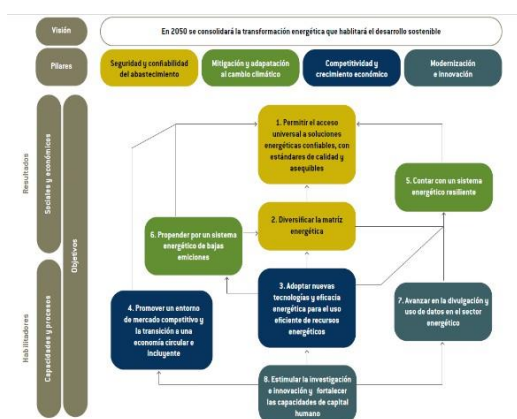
Visión

En 2050 se consolidará la transformación energética que habilitará el desarrollo sostenible

Pilares

Seguridad y confiabilidad del abastecimiento

Mitigación y adaptación al cambio climático

Competitividad y crecimiento económico

Modernización e innovación

Resultados

Sociales y económicos

Habilitadores

Capacidades y procesos

Objetivos

1. Permitir el acceso universal a soluciones energéticas confiables, con estándares de calidad y asequibles

5. Contar con un sistema energético resiliente

6. Propender por un sistema energético de bajas emisiones

2. Diversificar la matriz energética

3. Adoptar nuevas tecnologías y eficacia energética para el uso eficiente de recursos energéticos

4. Promover un entorno de mercado competitivo y la transición a una economía circular e incluyente

7. Avanzar en la divulgación y uso de datos en el sector energético

8. Estimular la investigación e innovación y fortalecer las capacidades de capital humano